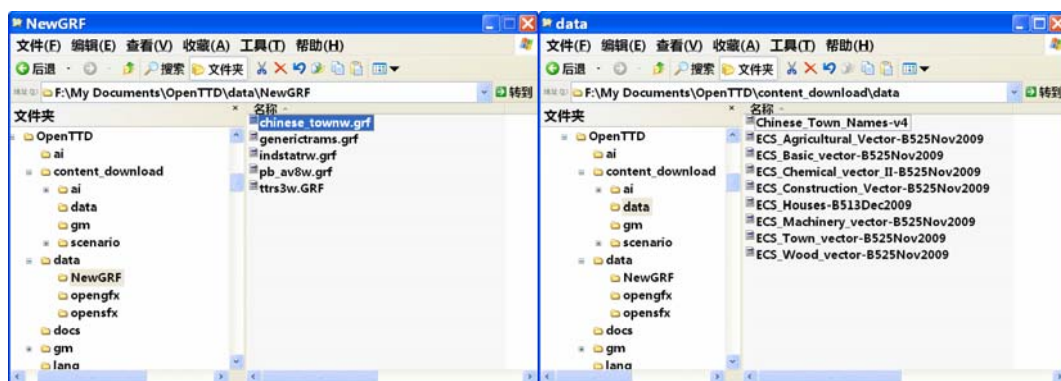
NewGRF

文件(F) 编辑(E) 查看(V) 收藏(A) 工具(T) 帮助(H)

后退 搜索 文件夹

F:\My Documents\OpenTTD\data\NewGRF

转到

文件夹

OpenTTD
ai
content_download
ai
data
gm
scenario
data
NewGRF
opengfx
opensfx
docs
gm
lang

名称

chinese_townw.grf
generictrams.grf
indstatrw.grf
pb_av8w.grf
ttrs3w.GRF

data

文件(F) 编辑(E) 查看(V) 收藏(A) 工具(T) 帮助(H)

后退 搜索 文件夹

F:\My Documents\OpenTTD\content_download\data

转到

文件夹

OpenTTD
ai
content_download
ai
data
gm
scenario
data
NewGRF
opengfx
opensfx
docs
gm
lang

名称

Chinese_Town_Names-v4
ECS_Agricultural_Vector-B525Nov2009
ECS_Basic_vector-B525Nov2009
ECS_Chemical_vector_II-B525Nov2009
ECS_Construction_Vector-B525Nov2009
ECS_Houses-B513Dec2009
ECS_Machinery_vector-B525Nov2009
ECS_Town_vector-B525Nov2009
ECS_Wood_vector-B525Nov2009